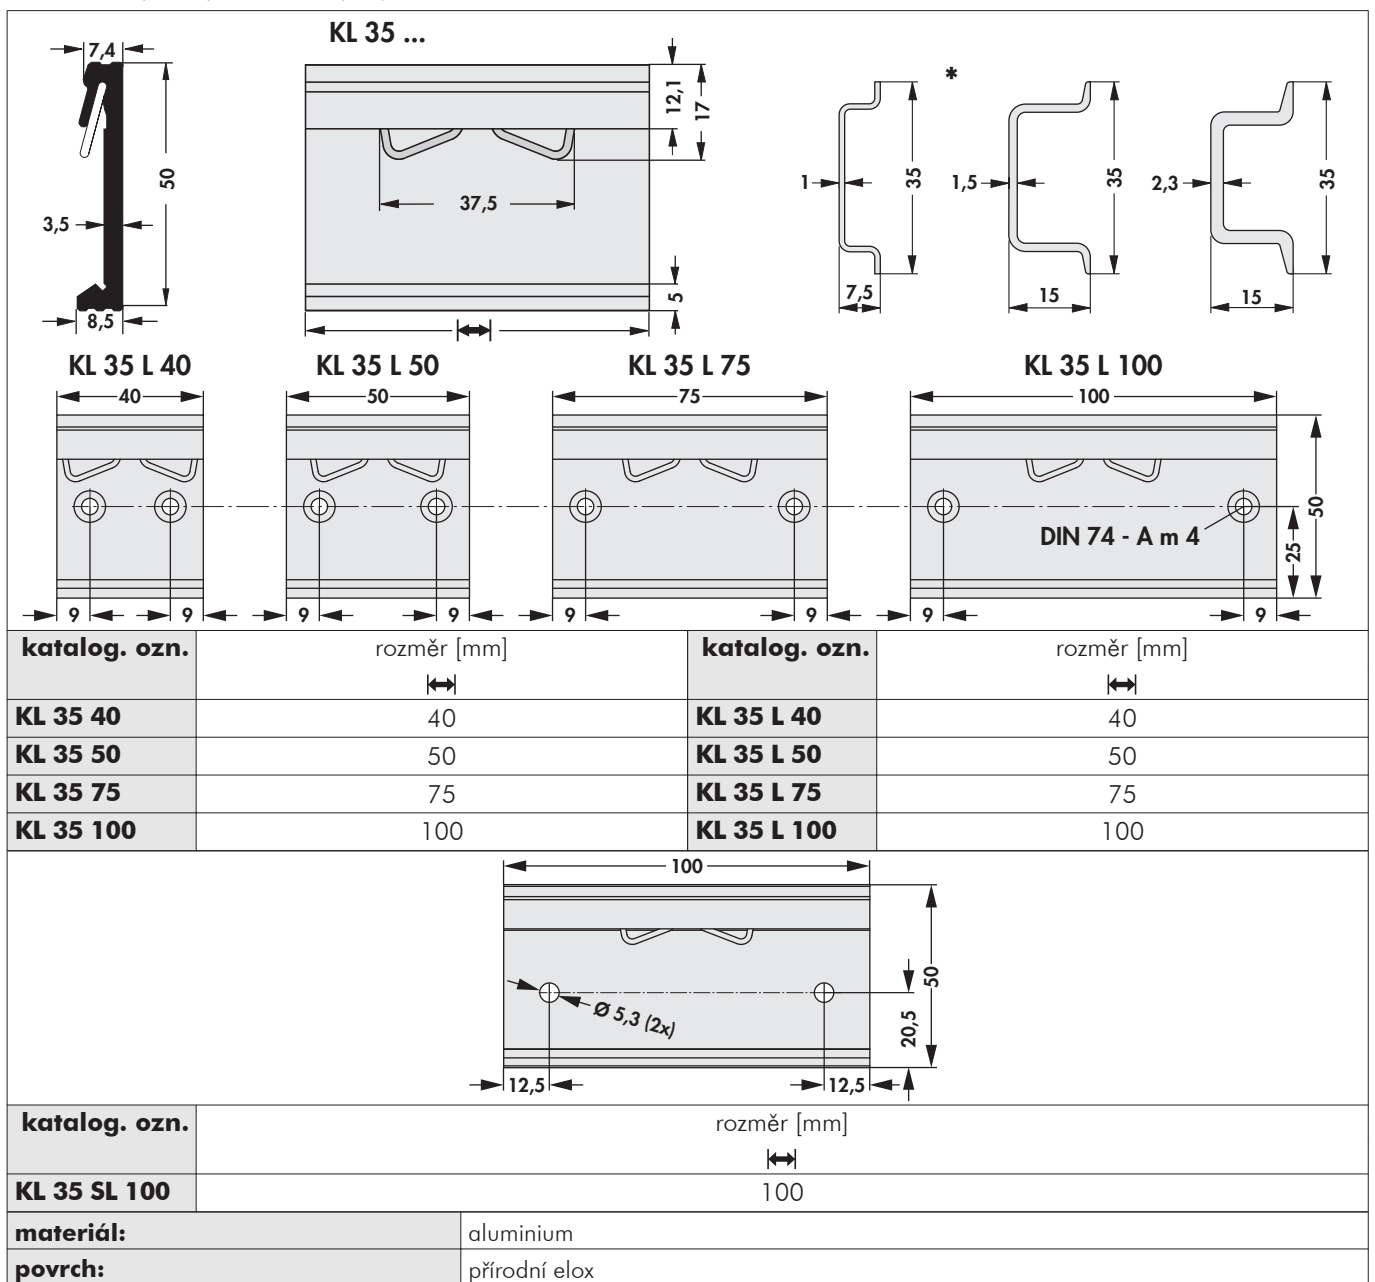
7,4

50

3,5

8,5

KL 35 ...

12,1

17

37,5

5

*

1

35

7,5

1,5

35

15

2,3

35

15

KL 35 L 40

40

9

9

KL 35 L 50

50

9

9

KL 35 L 75

75

9

9

KL 35 L 100

100

DIN 74 - A m 4

25

50

9

9

| katalog. ozn. | rozměr [mm] ⟷ | katalog. ozn. | rozměr [mm] ⟷ |
|---|---|---|---|
| KL 35 40 | 40 | KL 35 L 40 | 40 |
| KL 35 50 | 50 | KL 35 L 50 | 50 |
| KL 35 75 | 75 | KL 35 L 75 | 75 |
| KL 35 100 | 100 | KL 35 L 100 | 100 |

100

Ø 5,3 (2x)

50

20,5

12,5

12,5

| katalog. ozn. | rozměr [mm] ⟷ |
|---|---|
| KL 35 SL 100 | 100 |

| materiál: | aluminium |
|---|---|
| povrch: | přírodní elox |